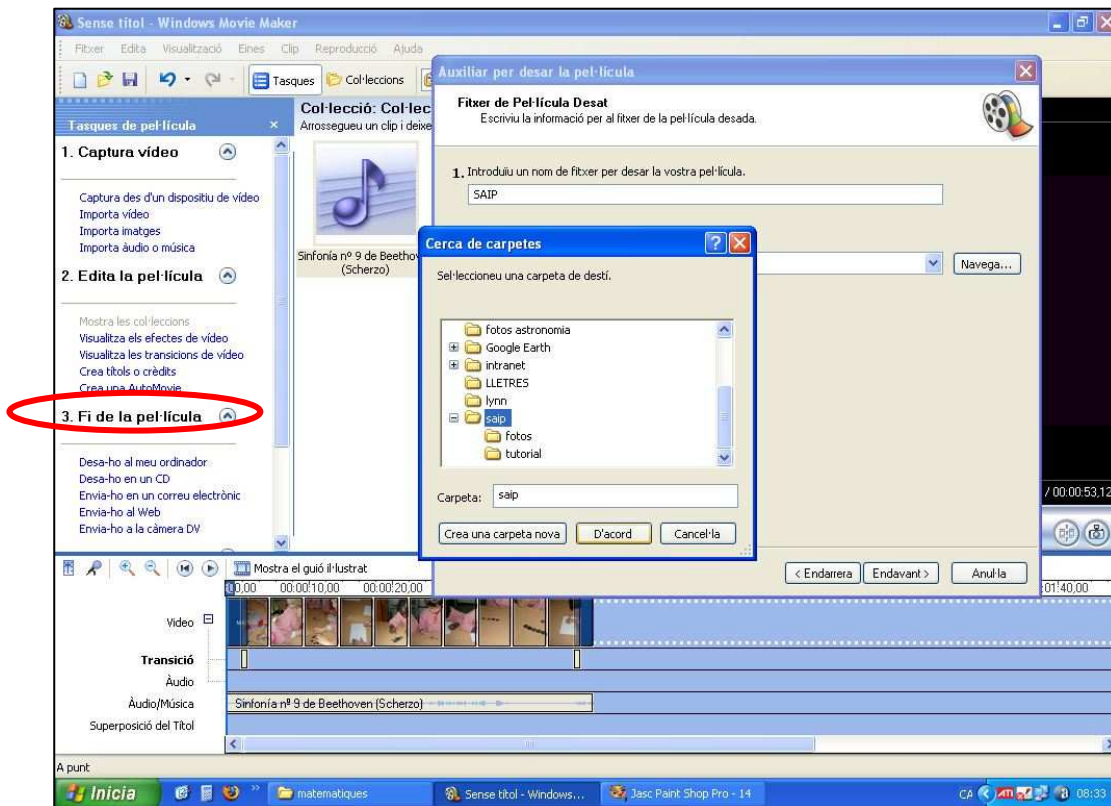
Sense títol - Windows Movie Maker

Fitxer Edita Visualització Eines Clip Reproducció Ajuda

Tasques Col·leccions

Tasques de pel·lícula

1. Captura vídeo

Captura des d'un dispositiu de vídeo
Importa vídeo
Importa imatges
Importa àudio o música

2. Edita la pel·lícula

Mostra les col·leccions
Visualitza els efectes de vídeo
Visualitza les transicions de vídeo
Crea títols o crèdits
Crea una AutoMovie

3. Fi de la pel·lícula

Desa-ho al meu ordinador
Desa-ho en un CD
Envia-ho en un correu electrònic
Envia-ho al Web
Envia-ho a la càmera DV

Col·lecció: Col·lec
Arrossegueu un clip i deixe

Sinfonía nº 9 de Beethov (Scherzo)

Auxiliar per desar la pel·lícula

Fitxer de Pel·lícula Desat
Escriviu la informació per al fitxer de la pel·lícula desada.

1. Introduïu un nom de fitxer per desar la vostra pel·lícula.
SAIP

Navega...

Cerca de carpetes

Sel·leccioneu una carpeta de destí.

fotos astronomia
Google Earth
intranet
LLETRES
lynn
saip
fotos
tutorial

Carpeta: saip

Crea una carpeta nova D'acord Cancel·la

< Endarrera Endavant > Anul·la

/ 00:00:53,12

Mostra el guió il·lustrat

0,00 00:00:10,00 00:00:20,00 01:40,00

Vídeo
Transició
Àudio
Àudio/Música
Sinfonía nº 9 de Beethoven (Scherzo)
Superposició del Títol

A punt

Inicia matematiques Sense títol - Windows... Jasc Paint Shop Pro - 14 CA 08:33